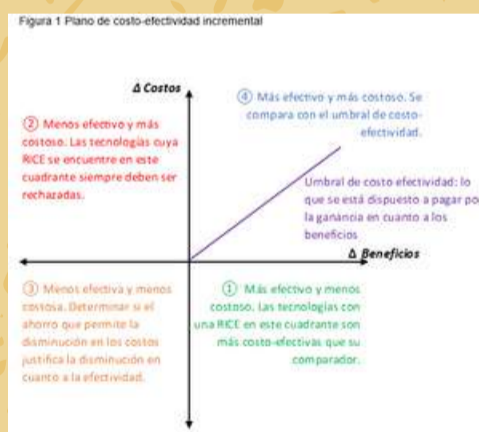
Figura 1 Plano de costo-efectividad incremental

Δ Costos

② Menos efectivo y más costoso. Las tecnologías cuya RICE se encuentre en este cuadrante siempre deben ser rechazadas.

④ Más efectivo y más costoso. Se compara con el umbral de costo-efectividad.

Umbral de costo efectividad: lo que se está dispuesto a pagar po la ganancia en cuanto a los beneficios

Δ Beneficios

③ Menos efectivo y menos costoso. Determinar si el ahorro que permite la disminución en los costos justifica la disminución en cuanto a la efectividad.

① Más efectivo y menos costoso. Las tecnologías con una RICE en este cuadrante son más costo-efectivas que su comparador.